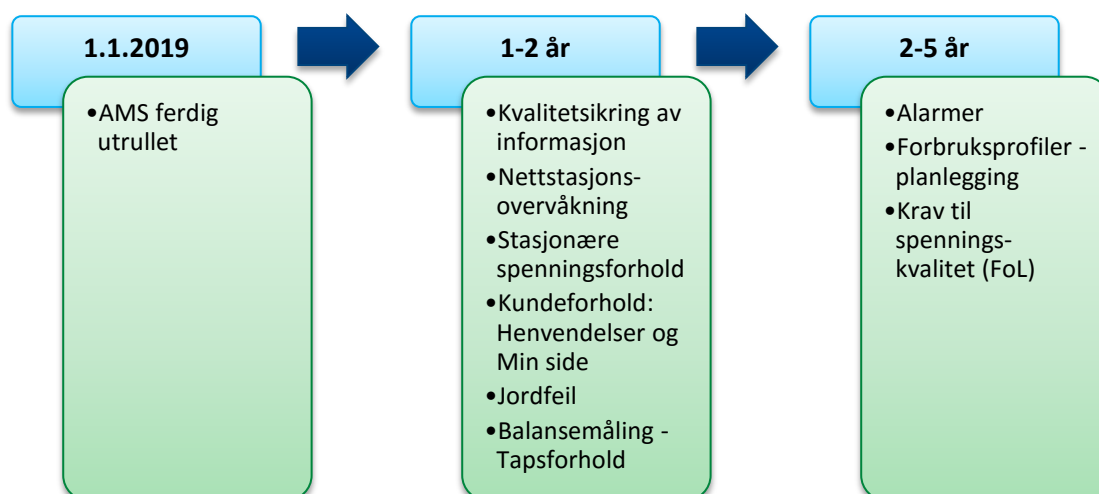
1.1.2019

•AMS ferdig utrullet

1-2 år

•Kvalitetsikring av informasjon
•Nettstasjons-overvåkning
•Stasjonære spenningsforhold
•Kundeforhold: Henvendelser og Min side
•Jordfeil
•Balansemåling - Tapsforhold

2-5 år

•Alarmer
•Forbruksprofiler - planlegging
•Krav til spennings-kvalitet (FoL)